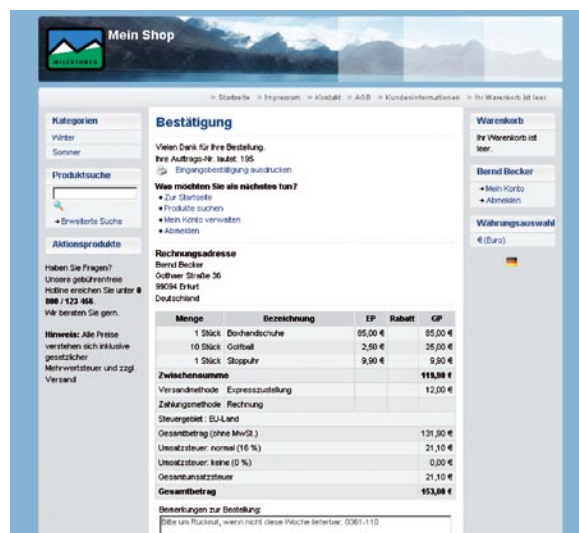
Mein Shop

MILESTONES

» Startseite » Impressum » Kontakt » AGB » Kundeninformationen » Ihr Warenkorb ist leer.

Kategorien
Winter
Sommer

Produktsuche

» Erweiterte Suche

Aktionsprodukte

Haben Sie Fragen? Unsere gebührenfreie Hotline erreichen Sie unter **0800 / 123 456**. Wir beraten Sie gern.

**Hinweis:** Alle Preise verstehen sich inklusive gesetzlicher Mehrwertsteuer und zzgl. Versand

Bestätigung

Vielen Dank für Ihre Bestellung.
Ihre Auftrags-Nr. lautet: 195

Eingangsbestätigung ausdrucken

**Was möchten Sie als nächstes tun?**
» Zur Startseite
» Produkte suchen
» Mein Konto verwalten
» Abmelden

**Rechnungsadresse**
Bernd Becker
Gothaer Straße 36
99094 Erfurt
Deutschland

| Menge | Bezeichnung | EP | Rabatt | GP |
|---|---|---|---|---|
| 1 Stück | Boxhandschuhe | 85,00 € | | 85,00 € |
| 10 Stück | Golfball | 2,50 € | | 25,00 € |
| 1 Stück | Stoppuhr | 9,90 € | | 9,90 € |
| **Zwischensumme** | | | | **119,90 €** |
| Versandmethode | Expresszustellung | | | 12,00 € |
| Zahlungsmethode | Rechnung | | | |
| Steuergebiet : EU-Land | | | | |
| Gesamtbetrag (ohne MwSt.) | | | | 131,90 € |
| Umsatzsteuer: normal (16 %) | | | | 21,10 € |
| Umsatzsteuer: keine (0 %) | | | | 0,00 € |
| Gesamtumsatzsteuer | | | | 21,10 € |
| **Gesamtbetrag** | | | | **153,00 €** |

Bemerkungen zur Bestellung:
Bitte um Rückruf, wenn nicht diese Woche lieferbar: 0361-110

Warenkorb
Ihr Warenkorb ist leer.

Bernd Becker
» Mein Konto
» Abmelden

Währungsauswahl
€ (Euro)